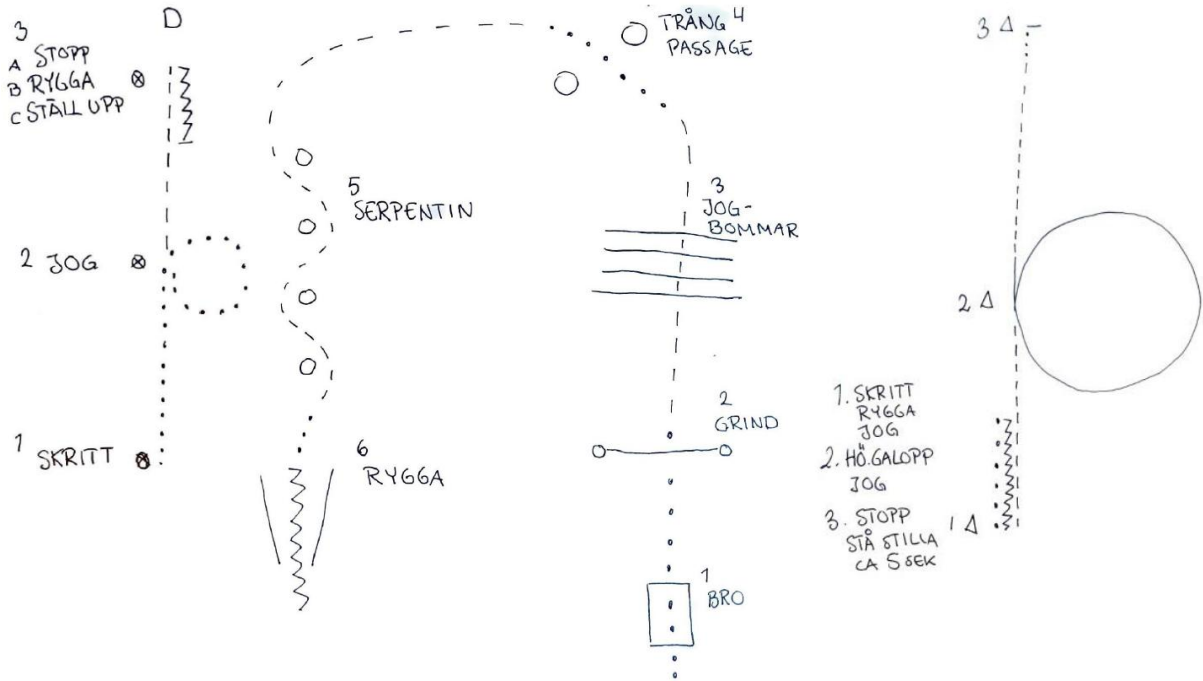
3
A STOPP
B RYGGA
C STÄLL UPP

D

2 JOG

1 SKRITT

5
SERPENTIN

6
RYGGA

TRÅNG 4
PASSAGE

3
JOG-
BOMMAR

2
GRIND

1
BRO

3 Δ

2 Δ

1. SKRITT
RYGGA
JOG
2. HÖ.GALOPP
JOG
3. STOPP
STÅ STILLA
CA 5 SEK

1 Δ